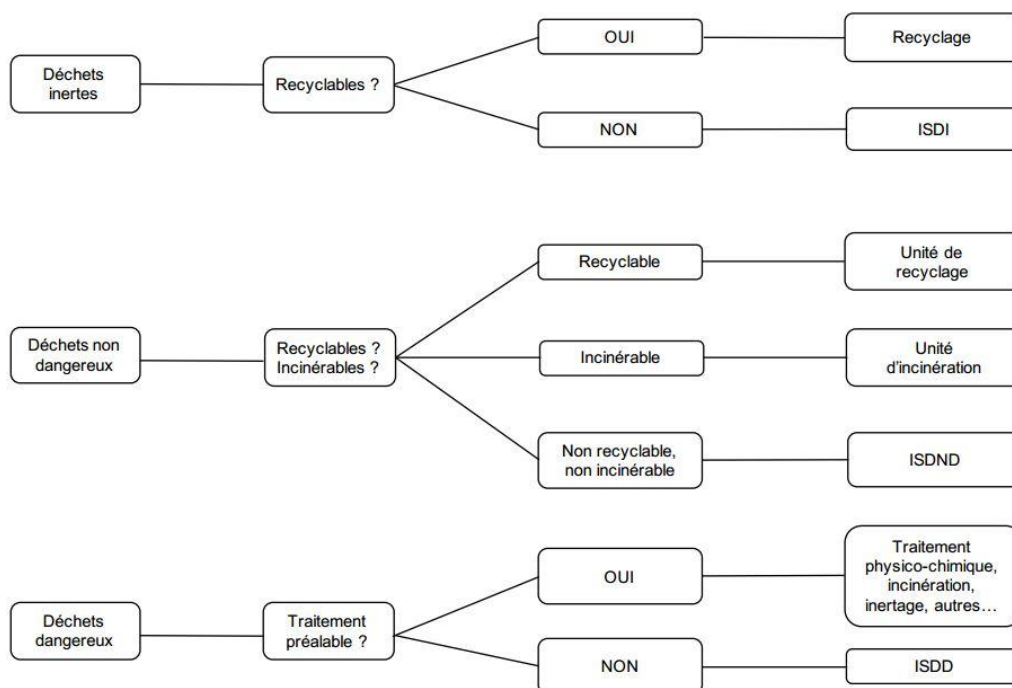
Déchets inertes

Recyclables ?

OUI

Recyclage

NON

ISDI

Déchets non dangereux

Recyclables ? Incinérables ?

Recyclable

Unité de recyclage

Incinérable

Unité d'incinération

Non recyclable, non incinérable

ISDND

Déchets dangereux

Traitement préalable ?

OUI

Traitement physico-chimique, incinération, inertage, autres…

NON

ISDD